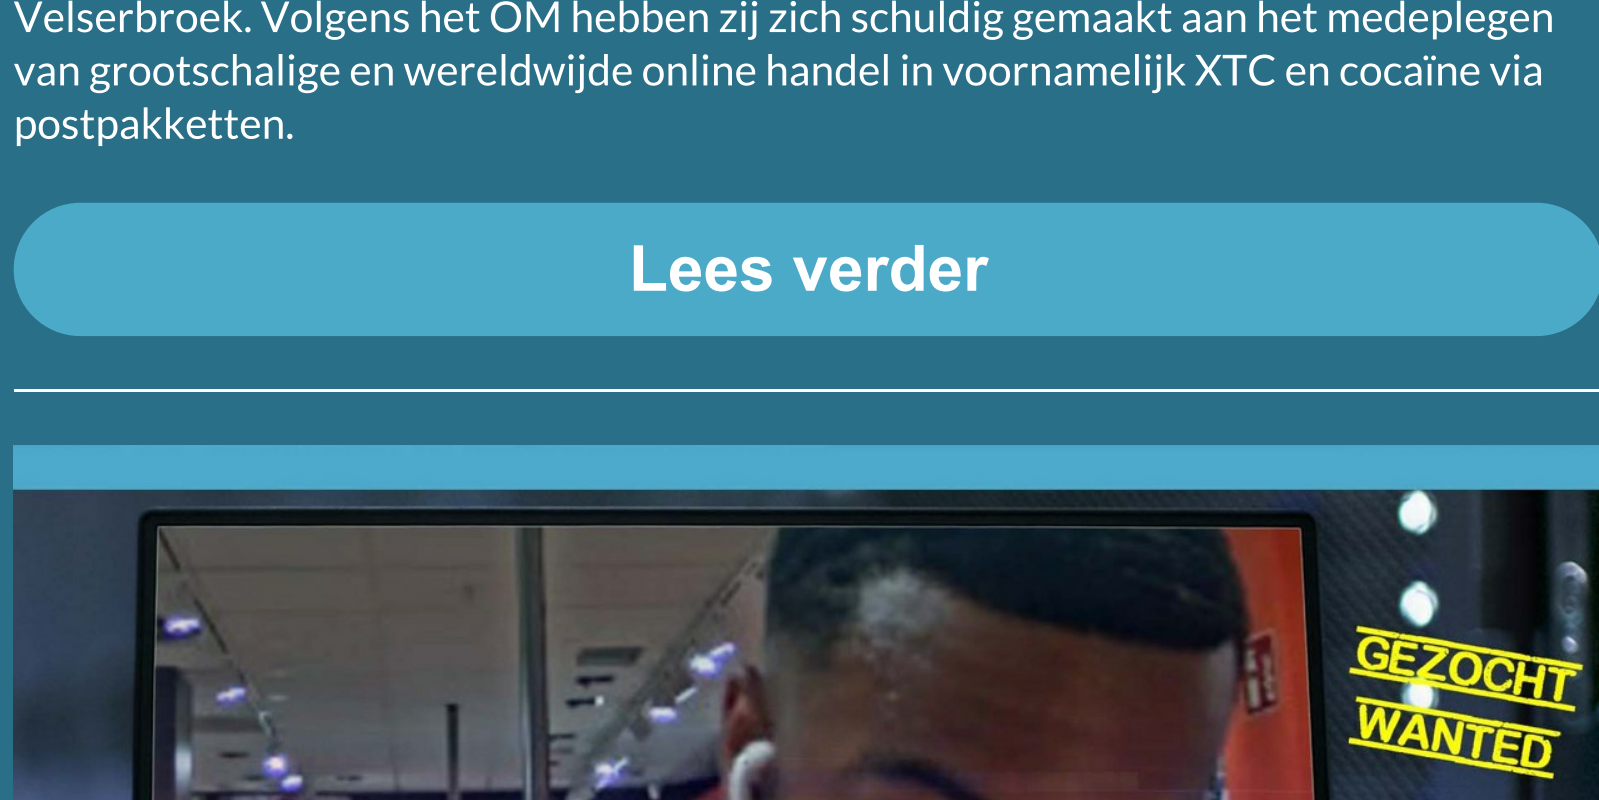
Velserbroek. Volgens het OM hebben zij zich schuldig gemaakt aan het medeplegen van grootschalige en wereldwijde online handel in voornamelijk XTC en cocaïne via postpakketten.

Lees verder

GEZOCHT
WANTED